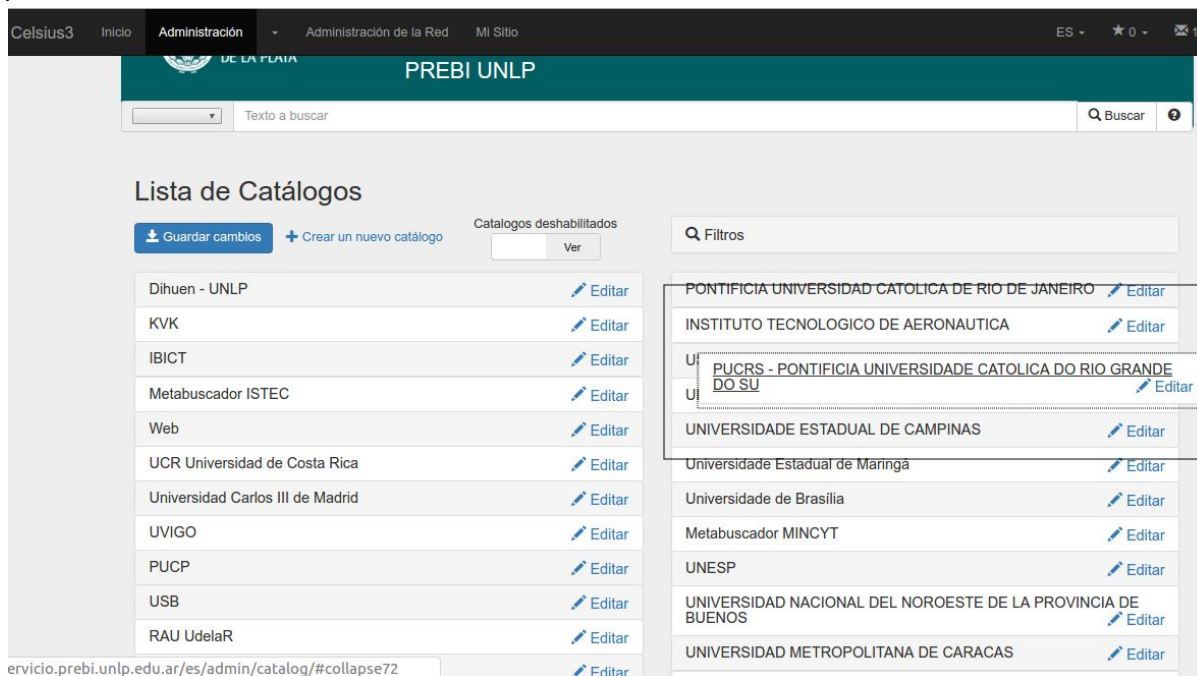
Celsius3 Inicio Administración Administración de la Red Mi Sitio ES ★0

DE LA PLATA PREBI UNLP

Texto a buscar Buscar

Lista de Catálogos

Guardar cambios + Crear un nuevo catálogo Catalogos deshabilitados Ver

Dihuen - UNLP Editar
KVK Editar
IBICT Editar
Metabuscador ISTEC Editar
Web Editar
UCR Universidad de Costa Rica Editar
Universidad Carlos III de Madrid Editar
UVIGO Editar
PUCP Editar
USB Editar
RAU UdelaR Editar
Editar

Filtros

PONTIFICIA UNIVERSIDAD CATOLICA DE RIO DE JANEIRO Editar
INSTITUTO TECNOLOGICO DE AERONAUTICA Editar
U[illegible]
PUCRS - PONTIFICIA UNIVERSIDADE CATOLICA DO RIO GRANDE DO SU Editar
U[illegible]
UNIVERSIDADE ESTADUAL DE CAMPINAS Editar
Universidade Estadual de Maringá Editar
Universidade de Brasília Editar
Metabuscador MINCYT Editar
UNESP Editar
UNIVERSIDAD NACIONAL DEL NOROESTE DE LA PROVINCIA DE BUENOS Editar
UNIVERSIDAD METROPOLITANA DE CARACAS Editar

ervicio.prebi.unlp.edu.ar/es/admin/catalog/#collapse72